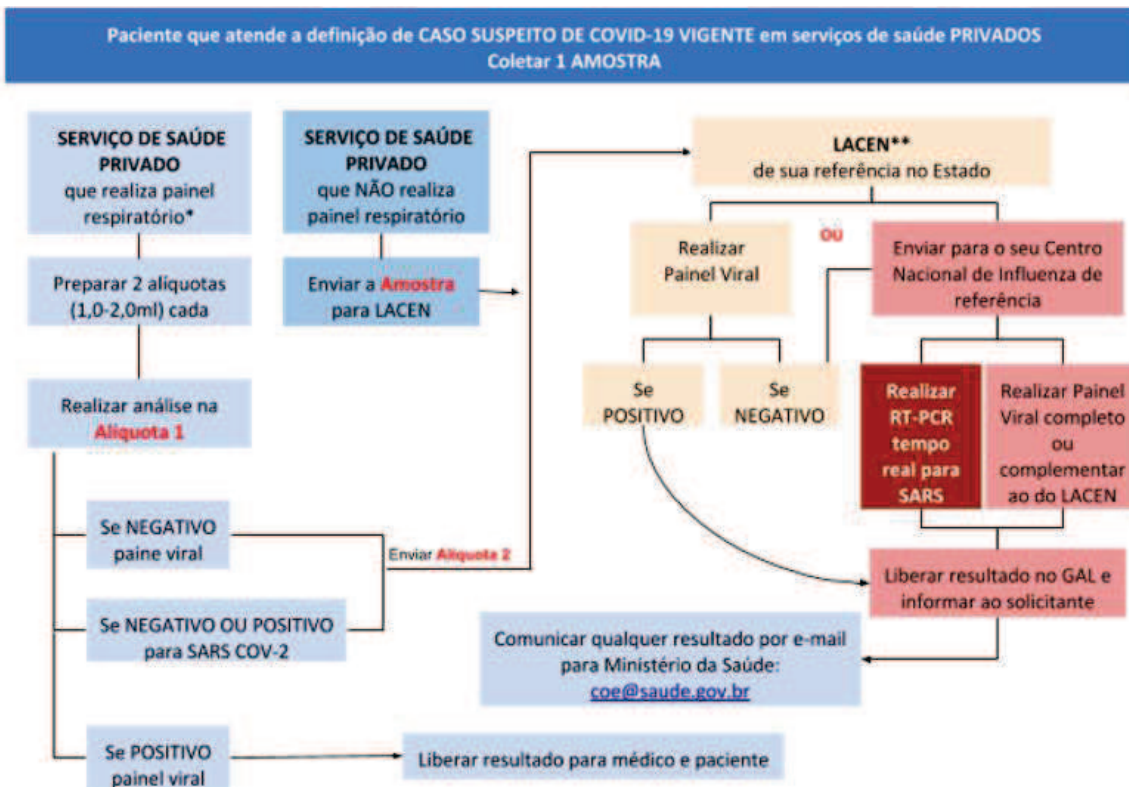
Paciente que atende a definição de CASO SUSPEITO DE COVID-19 VIGENTE em serviços de saúde PRIVADOS
Coletar 1 AMOSTRA

SERVIÇO DE SAÚDE PRIVADO que realiza painel respiratório*

Preparar 2 alíquotas (1,0-2,0ml) cada

Realizar análise na Alíquota 1

Se NEGATIVO paine viral

Se NEGATIVO OU POSITIVO para SARS COV-2

Se POSITIVO painel viral

Liberar resultado para médico e paciente

SERVIÇO DE SAÚDE PRIVADO que NÃO realiza painel respiratório

Enviar a Amostra para LACEN

Enviar Alíquota 2

LACEN** de sua referência no Estado

Realizar Painel Viral

ou

Enviar para o seu Centro Nacional de Influenza de referência

Se POSITIVO

Se NEGATIVO

Realizar RT-PCR tempo real para SARS

Realizar Painel Viral completo ou complementar ao do LACEN

Liberar resultado no GAL e informar ao solicitante

Comunicar qualquer resultado por e-mail para Ministério da Saúde: coe@saude.gov.br